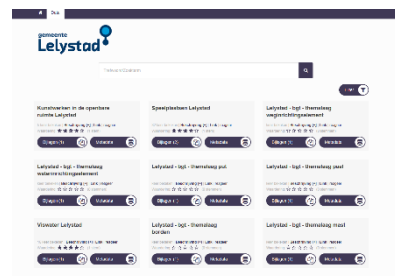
Dus

gemeente Lelystad

Kunstwerken in de openbare ruimte Lelystad

Bijwerk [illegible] | Metadata

Speelplaatsen Lelystad

Bijwerk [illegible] | Metadata

Lelystad - bgt - themalaag wegen

Bijwerk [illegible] | Metadata

Lelystad - bgt - themalaag waterinrichtingselement

Bijwerk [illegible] | Metadata

Lelystad - bgt - themalaag put

Bijwerk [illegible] | Metadata

Lelystad - bgt - themalaag paal

Bijwerk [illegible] | Metadata

Viswater Lelystad

Bijwerk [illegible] | Metadata

Lelystad - bgt - themalaag borden

Bijwerk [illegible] | Metadata

Lelystad - bgt - themalaag mast

Bijwerk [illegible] | Metadata